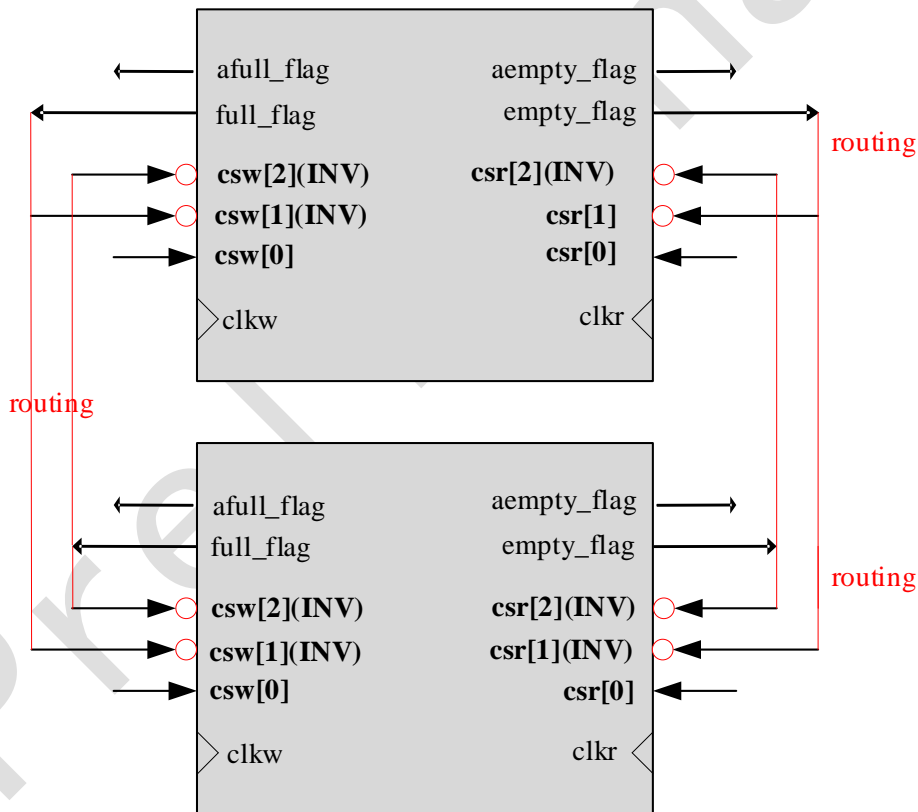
afull_flag
aempty_flag
full_flag
empty_flag
routing
csw[2](INV)
csr[2](INV)
csw[1](INV)
csr[1]
csw[0]
csr[0]
clkw
clkr
routing
afull_flag
aempty_flag
full_flag
empty_flag
routing
csw[2](INV)
csr[2](INV)
csw[1](INV)
csr[1](INV)
csw[0]
csr[0]
clkw
clkr